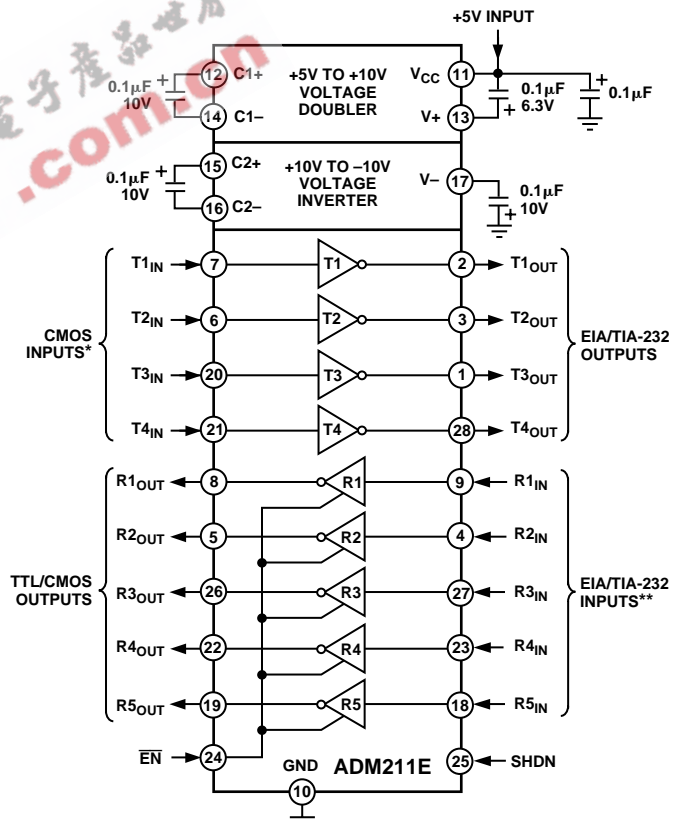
+5V INPUT

0.1μF 10V + 12 C1+ 14 C1–

+5V TO +10V VOLTAGE DOUBLER

V$_{CC}$ 11 V+ 13

0.1μF 6.3V +

+ 0.1μF

0.1μF 10V + 15 C2+ 16 C2–

+10V TO –10V VOLTAGE INVERTER

V– 17

0.1μF 10V +

CMOS INPUTS*

T1$_{IN}$ 7 T1 2 T1$_{OUT}$

T2$_{IN}$ 6 T2 3 T2$_{OUT}$

T3$_{IN}$ 20 T3 1 T3$_{OUT}$

T4$_{IN}$ 21 T4 28 T4$_{OUT}$

EIA/TIA-232 OUTPUTS

TTL/CMOS OUTPUTS

R1$_{OUT}$ 8 R1 9 R1$_{IN}$

R2$_{OUT}$ 5 R2 4 R2$_{IN}$

R3$_{OUT}$ 26 R3 27 R3$_{IN}$

R4$_{OUT}$ 22 R4 23 R4$_{IN}$

R5$_{OUT}$ 19 R5 18 R5$_{IN}$

EIA/TIA-232 INPUTS**

$\overline{EN}$ 24

GND 10

ADM211E

25 SHDN

子產品世界

.com.cn